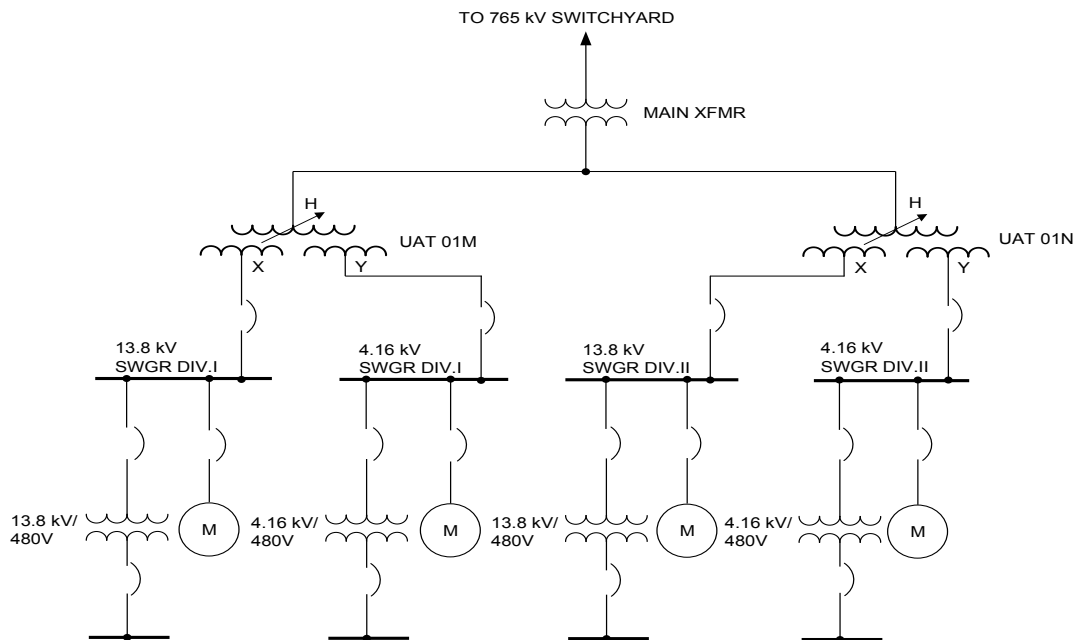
TO 765 kV SWITCHYARD

MAIN XFMR

H

UAT 01M

X

Y

H

UAT 01N

X

Y

13.8 kV
SWGR DIV.I

4.16 kV
SWGR DIV.I

13.8 kV
SWGR DIV.II

4.16 kV
SWGR DIV.II

13.8 kV/
480V

M

4.16 kV/
480V

M

13.8 kV/
480V

M

4.16 kV/
480V

M